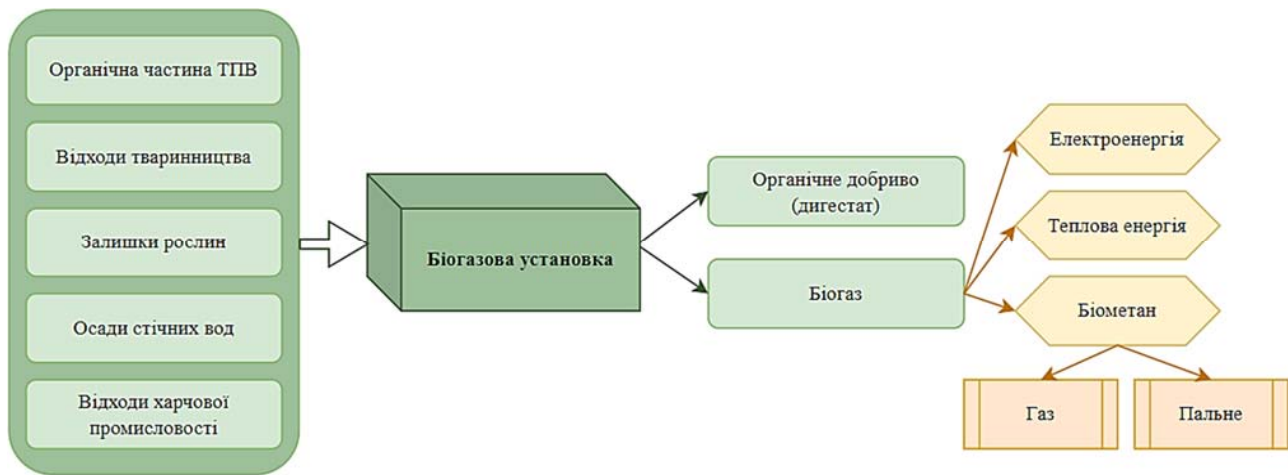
Органічна частина ТПВ

Відходи тваринництва

Залишки рослин

Осади стічних вод

Відходи харчової промисловості

Біогазова установка

Органічне добриво (дигестат)

Біогаз

Електроенергія

Теплова енергія

Біометан

Газ

Пальне